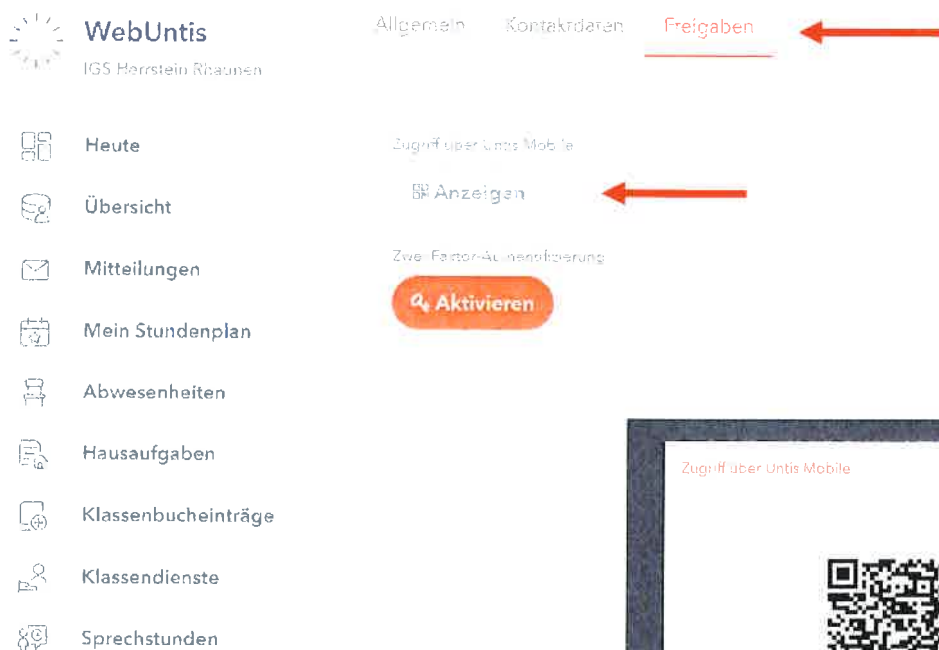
WebUntis
IGS Herrstein Rhaunen

Allgemein Kontaktdaten Freigaben

Heute
Übersicht
Mitteilungen
Mein Stundenplan
Abwesenheiten
Hausaufgaben
Klassenbucheinträge
Klassendienste
Sprechstunden

Zugriff über Untis Mobile
Anzeigen

Zwei-Faktor-Authentifizierung
Aktivieren

Zugriff über Untis Mobile